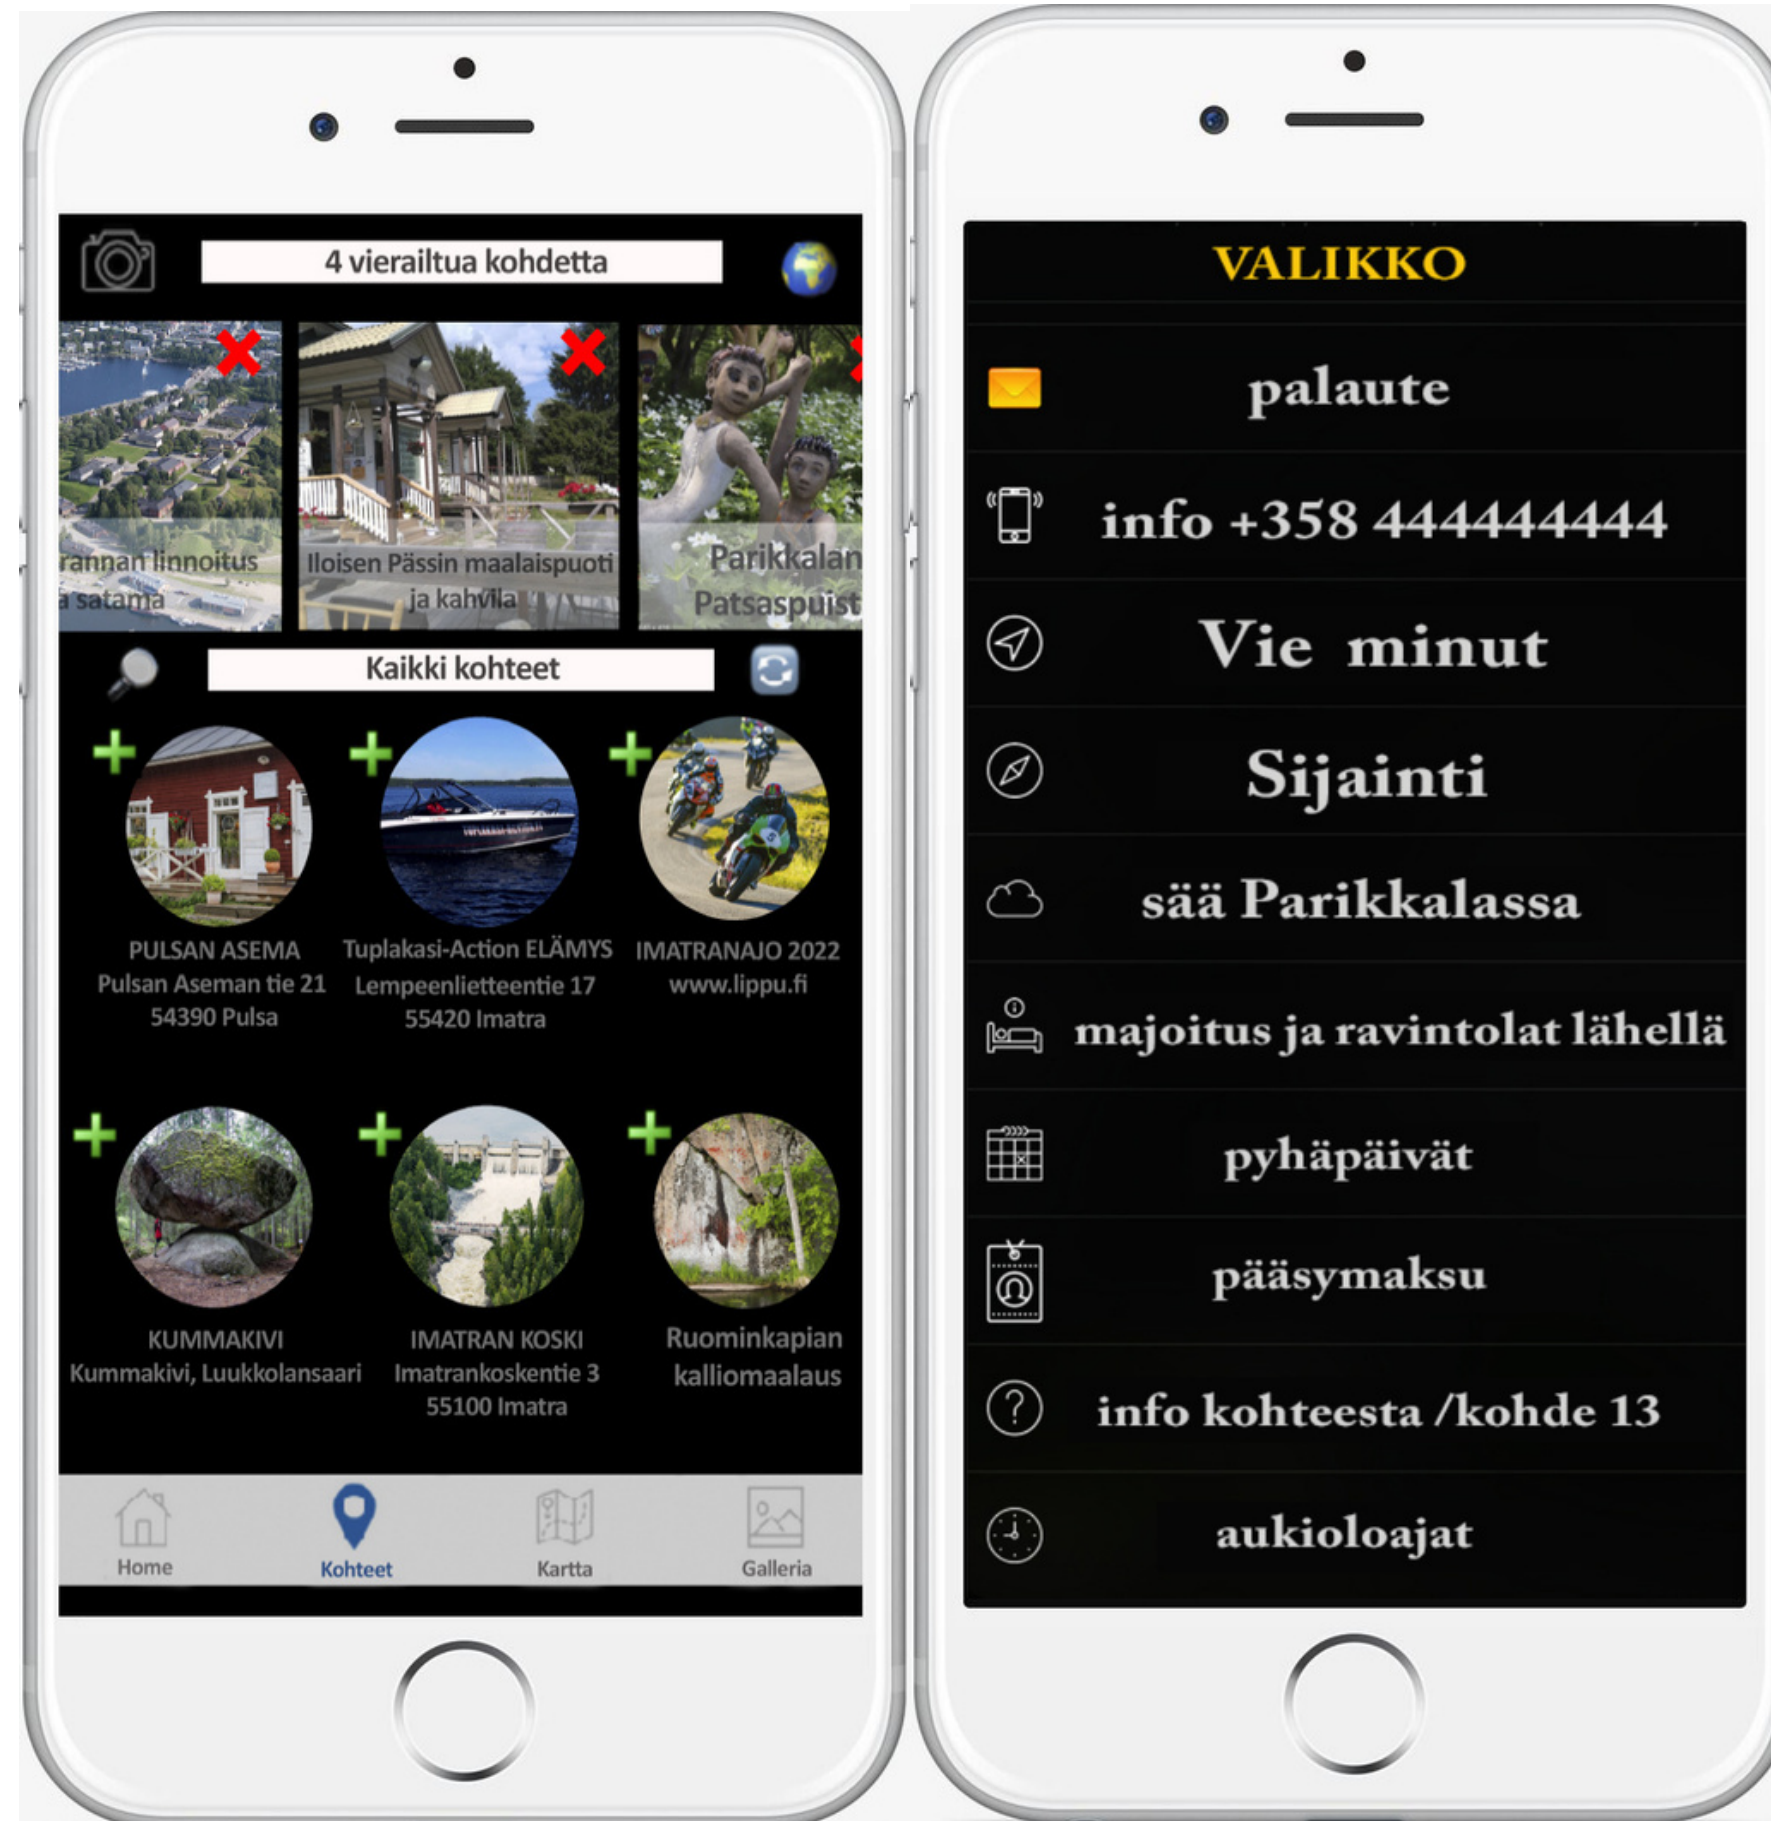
4 vierailtua kohdetta

rannan linnoitus
a satama

Iloisen Pässin maalaispuoti ja kahvila

Parikkalan Patsaspuist

Kaikki kohteet

PULSAN ASEMA
Pulsan Aseman tie 21
54390 Pulsa

Tuplakasi-Action ELÄMYS
Lempeenlietteentie 17
55420 Imatra

IMATRANAJO 2022
www.lippu.fi

KUMMAKIVI
Kummakivi, Luukkolansaari

IMATRAN KOSKI
Imatrankoskentie 3
55100 Imatra

Ruominkapian kalliomaalaus

Home
Kohteet
Kartta
Galleria

VALIKKO

palaute

info +358 444444444

Vie minut

Sijainti

sää Parikkalassa

majoitus ja ravintolat lähellä

pyhäpäivät

pääsymaksu

info kohteesta /kohde 13

aukioloajat